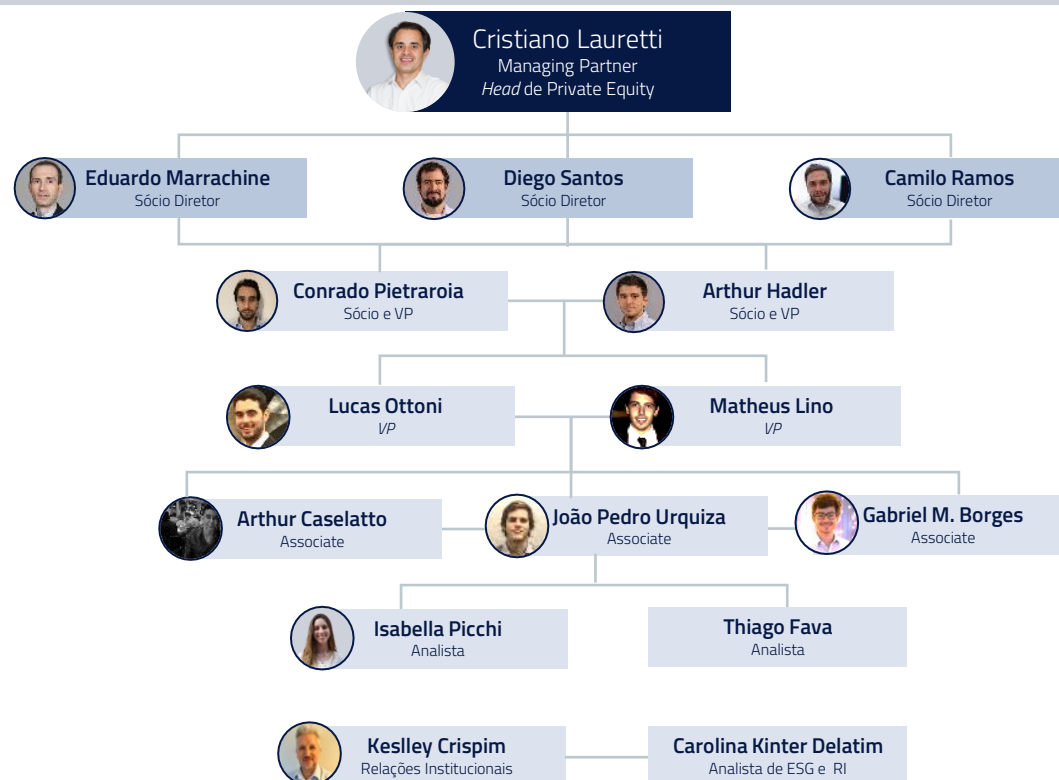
Cristiano Lauretti
Managing Partner
*Head* de Private Equity

Eduardo Marrachine
Sócio Diretor

Diego Santos
Sócio Diretor

Camilo Ramos
Sócio Diretor

Conrado Pietraroia
Sócio e VP

Arthur Hadler
Sócio e VP

Lucas Ottoni
*VP*

Matheus Lino
*VP*

Arthur Caselatto
Associate

João Pedro Urquiza
Associate

Gabriel M. Borges
Associate

Isabella Picchi
Analista

Thiago Fava
Analista

Keslley Crispim
Relações Institucionais

Carolina Kinter Delatim
Analista de ESG e RI